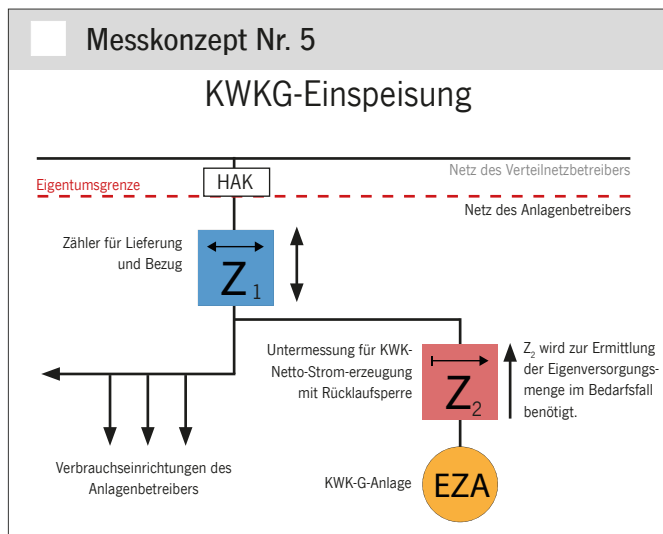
Messkonzept Nr. 5

KWKG-Einspeisung

Netz des Verteilnetzbetreibers

Eigentumsgrenze

HAK

Netz des Anlagenbetreibers

Zähler für Lieferung und Bezug

$Z_1$

Untermessung für KWK-Netto-Strom-erzeugung mit Rücklaufsperre

$Z_2$

$Z_2$ wird zur Ermittlung der Eigenversorgungsmenge im Bedarfsfall benötigt.

Verbrauchseinrichtungen des Anlagenbetreibers

KWK-G-Anlage

EZA